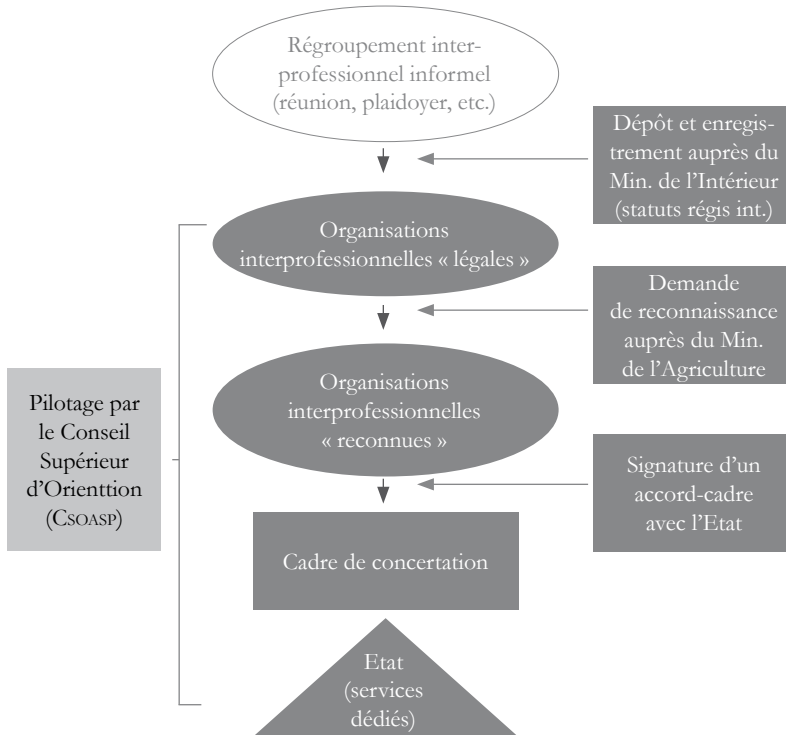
Régroupement interprofessionnel informel (réunion, plaidoyer, etc.)

Dépôt et enregistrement auprès du Min. de l'Intérieur (statuts régis int.)

Organisations interprofessionnelles « légales »

Demande de reconnaissance auprès du Min. de l'Agriculture

Pilotage par le Conseil Supérieur d'Orienttion (CSOASP)

Organisations interprofessionnelles « reconnues »

Signature d'un accord-cadre avec l'Etat

Cadre de concertation

Etat (services dédiés)